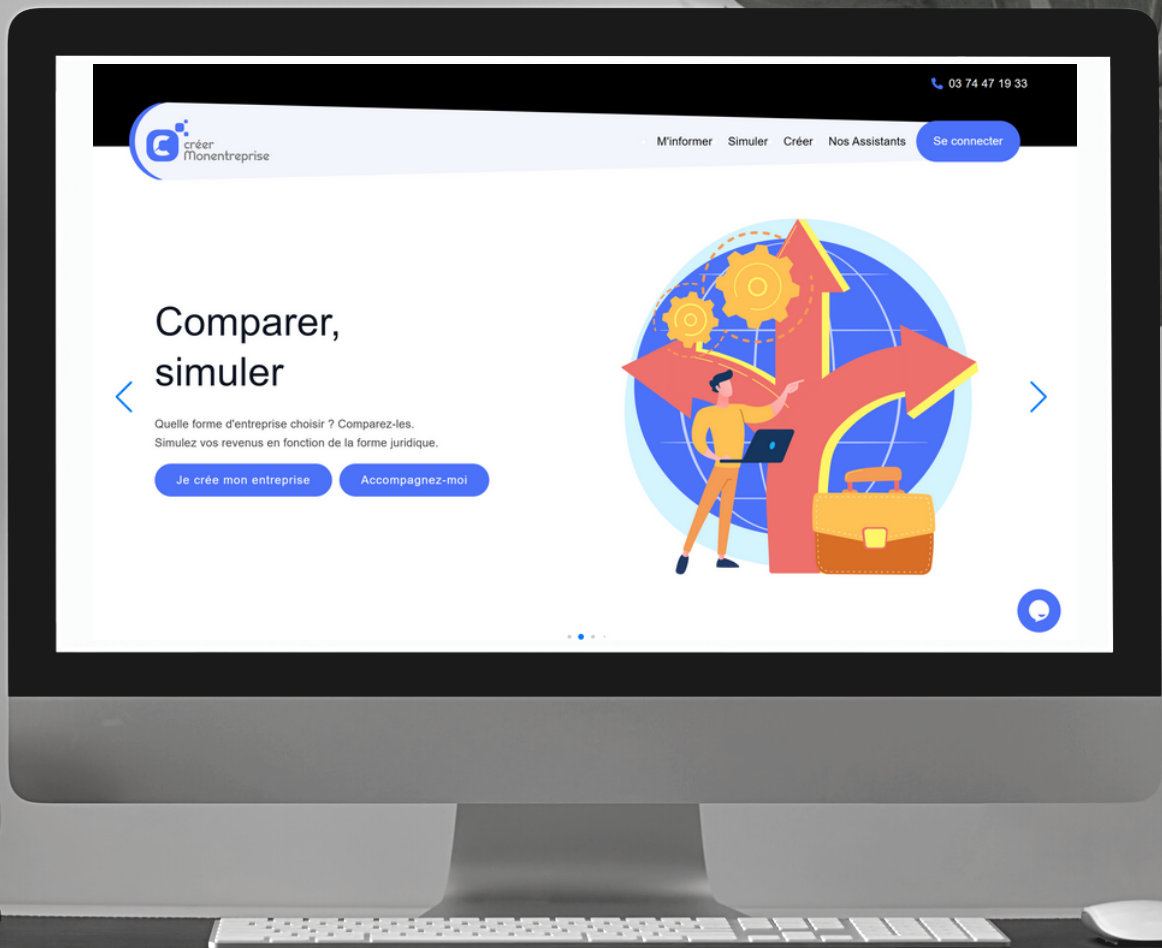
03 74 47 19 33

créer Monentreprise

M'informer Simuler Créer Nos Assistants Se connecter

Comparer, simuler

Quelle forme d'entreprise choisir ? Comparez-les.
Simulez vos revenus en fonction de la forme juridique.

Je crée mon entreprise Accompagnez-moi